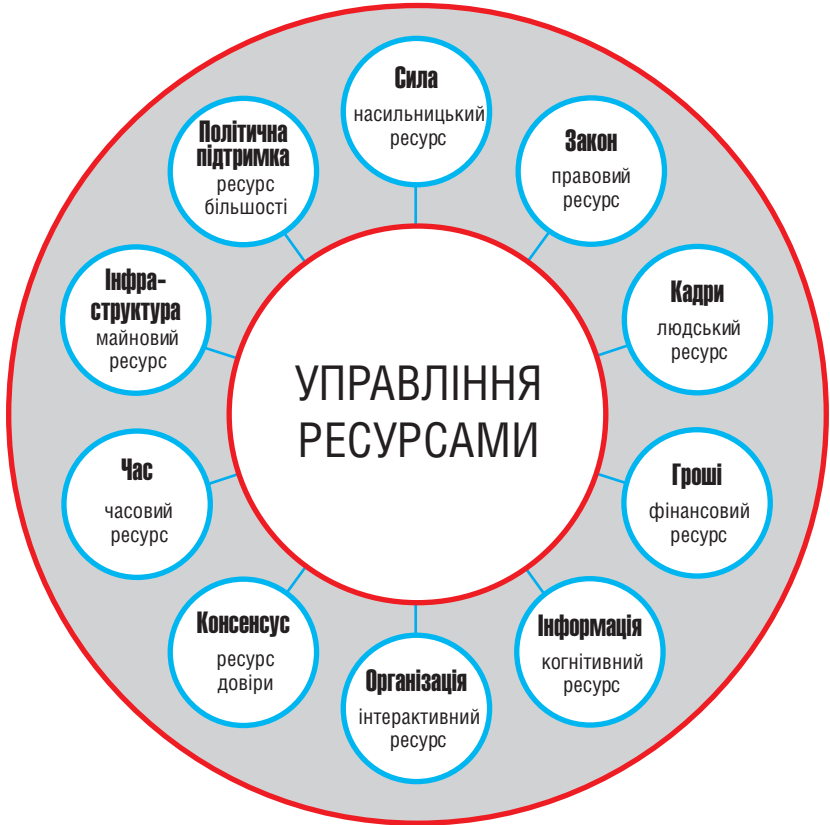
УПРАВЛІННЯ РЕСУРСАМИ

Сила
насильницький ресурс

Закон
правовий ресурс

Кадри
людський ресурс

Гроші
фінансовий ресурс

Інформація
когнітивний ресурс

Організація
інтерактивний ресурс

Консенсус
ресурс довіри

Час
часовий ресурс

Інфраструктура
майновий ресурс

Політична підтримка
ресурс більшості